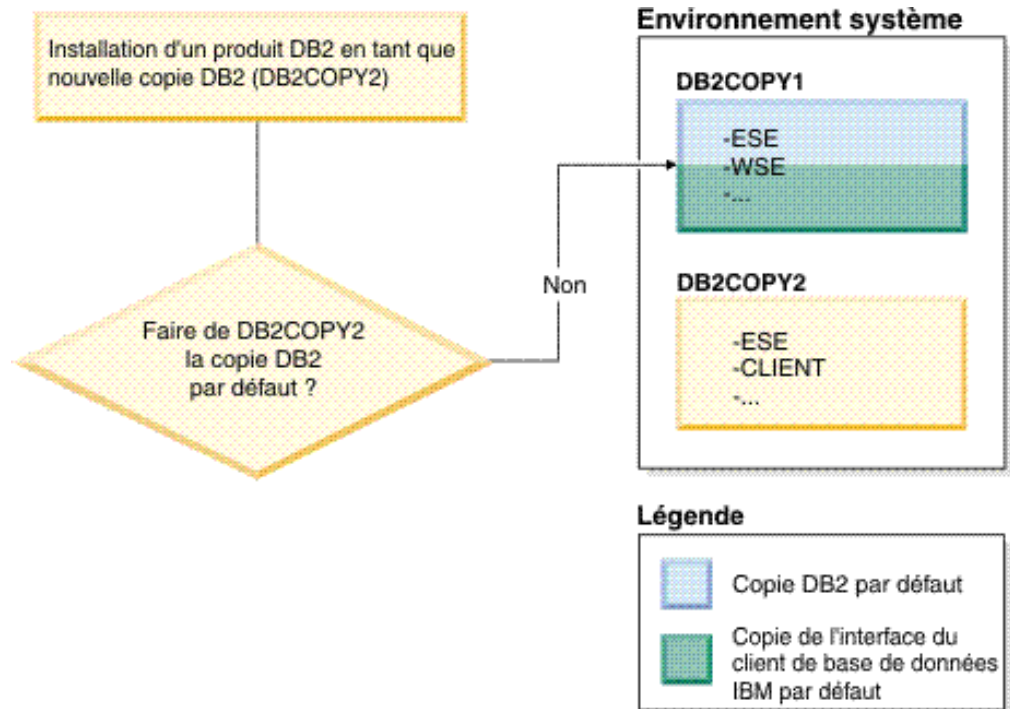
Installation d'un produit DB2 en tant que nouvelle copie DB2 (DB2COPY2)

Faire de DB2COPY2 la copie DB2 par défaut ?

Non

Environnement système

DB2COPY1

-ESE
-WSE
-...

DB2COPY2

-ESE
-CLIENT
-...

Légende

Copie DB2 par défaut

Copie de l'interface du client de base de données IBM par défaut